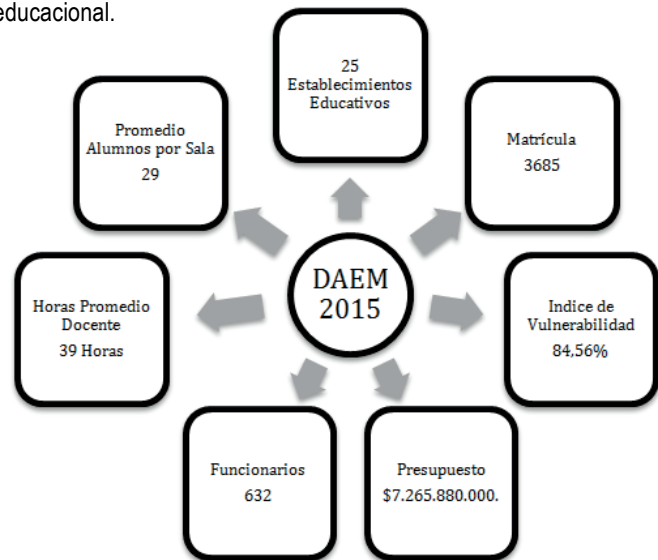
educacional.

25
Establecimientos
Educativos

Promedio
Alumnos por Sala
29

Matrícula
3685

DAEM
2015

Horas Promedio
Docente
39 Horas

Indice de
Vulnerabilidad
84,56%

Funcionarios
632

Presupuesto
$7.265.880.000.